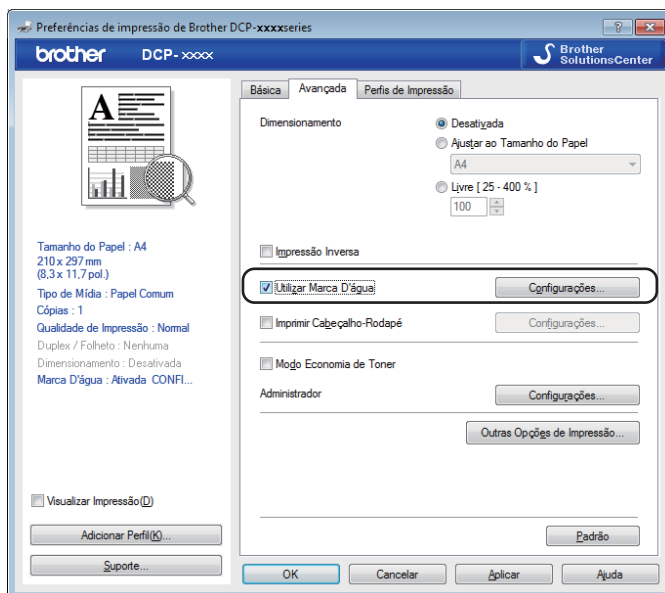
Preferências de impressão de Brother DCP-xxxxseries

brother DCP-xxxx

Brother SolutionsCenter

Básica | Avançada | Perfis de Impressão

Dimensionamento

Desativada

Ajustar ao Tamanho do Papel

A4

Livre [ 25 - 400 % ]

100

Tamanho do Papel : A4
210 x 297 mm
(8,3 x 11,7 pol.)
Tipo de Mídia : Papel Comum
Cópias : 1
Qualidade de Impressão : Normal
Duplex / Folheto : Nenhuma
Dimensionamento : Desativada
Marca D'água : Ativada CONFI...

Impressão Inversa

Utilizar Marca D'água

Configurações...

Imprimir Cabeçalho-Rodapé

Configurações...

Modo Economia de Toner

Administrador

Configurações...

Outras Opções de Impressão...

Visualizar Impressão(D)

Adicionar Perfil(K)...

Padrão

Suporte...

OK

Cancelar

Aplicar

Ajuda